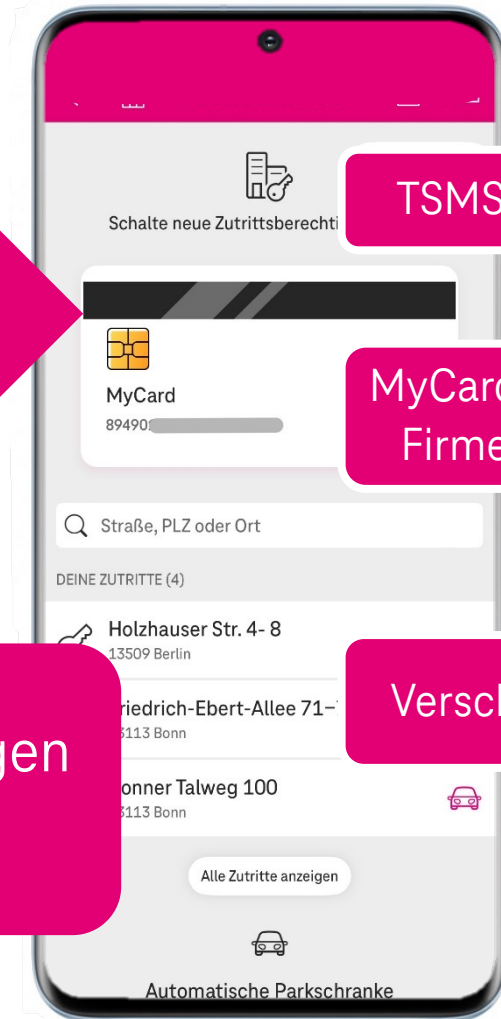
TSMS

Schalte neue Zutrittsberechti

MyCard
89490

MyCarc
Firme

Straße, PLZ oder Ort

DEINE ZUTRITTE (4)

Holzhauser Str. 4- 8
13509 Berlin

riedrich-Ebert-Allee 71–
3113 Bonn

Versch

gen

onner Talweg 100
3113 Bonn

Alle Zutritte anzeigen

Automatische Parkschranke